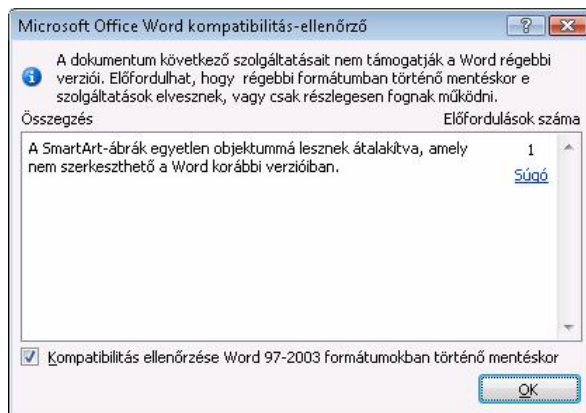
Microsoft Office Word kompatibilitás-ellenőrző

A dokumentum következő szolgáltatásait nem támogatják a Word régebbi verziói. Előfordulhat, hogy régebbi formátumban történő mentéskor e szolgáltatások elvesznek, vagy csak részlegesen fognak működni.

Összegzés

Előfordulások száma

A SmartArt-ábrák egyetlen objektummá lesznek átalakítva, amely nem szerkeszthető a Word korábbi verzióiban.

1

Súgó

Kompatibilitás ellenőrzése Word 97-2003 formátumokban történő mentéskor

OK